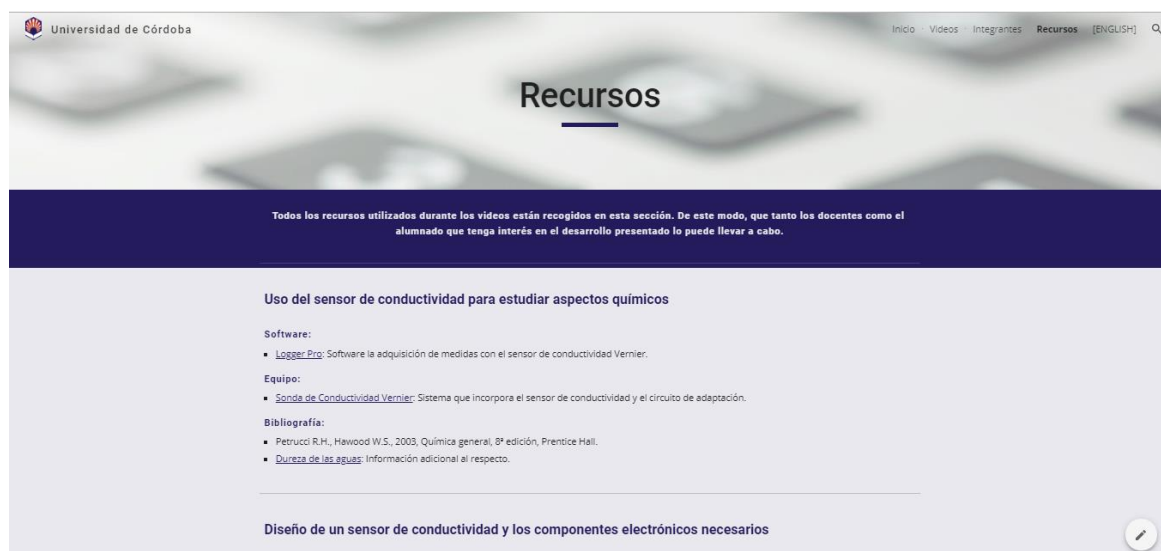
Universidad de Córdoba

Inicio Videos Integrantes Recursos [ENGLISH]

Recursos

Todos los recursos utilizados durante los videos están recogidos en esta sección. De este modo, que tanto los docentes como el alumnado que tenga interés en el desarrollo presentado lo puede llevar a cabo.

Uso del sensor de conductividad para estudiar aspectos químicos

Software:

- Logger Pro: Software la adquisición de medidas con el sensor de conductividad Vernier.

Equipo:

- Sonda de Conductividad Vernier: Sistema que incorpora el sensor de conductividad y el circuito de adaptación.

Bibliografía:

- Petrucci R.H., Hawood W.S., 2003, Química general, 8ª edición, Prentice Hall.
- Dureza de las aguas: Información adicional al respecto.

Diseño de un sensor de conductividad y los componentes electrónicos necesarios